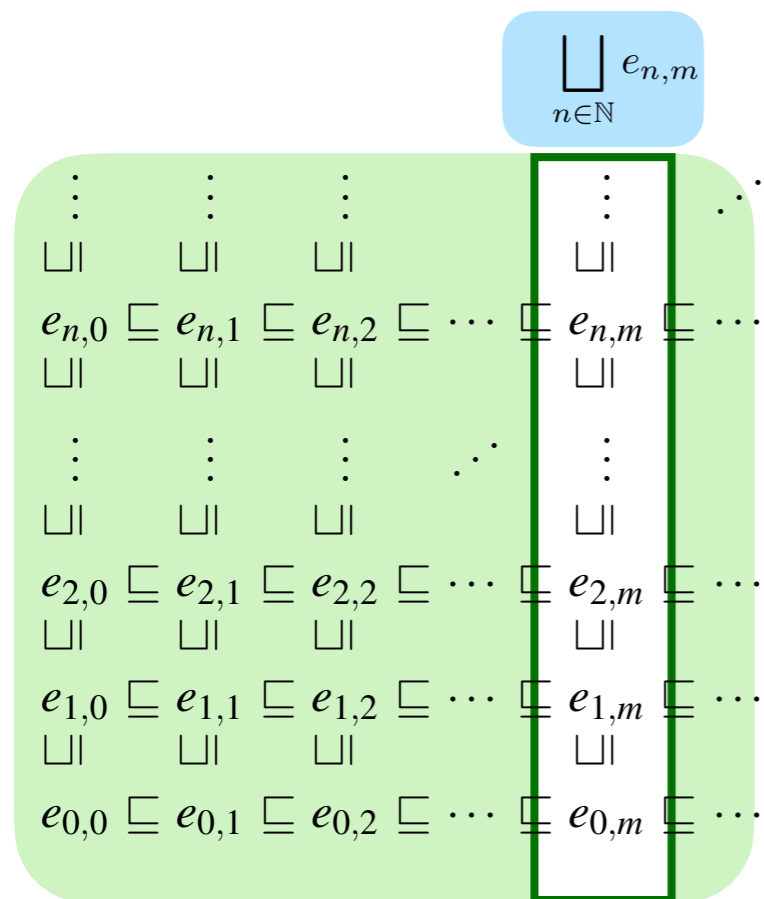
$\bigsqcup_{n\in\mathbb{N}} e_{n,m}$

$\vdots$ $\vdots$ $\vdots$ $\vdots$ $\iddots$

$\sqsupseteq$ $\sqsupseteq$ $\sqsupseteq$ $\sqsupseteq$

$e_{n,0} \sqsubseteq e_{n,1} \sqsubseteq e_{n,2} \sqsubseteq \cdots \sqsubseteq e_{n,m} \sqsubseteq \cdots$

$\sqsupseteq$ $\sqsupseteq$ $\sqsupseteq$ $\sqsupseteq$

$\vdots$ $\vdots$ $\vdots$ $\iddots$ $\vdots$

$\sqsupseteq$ $\sqsupseteq$ $\sqsupseteq$ $\sqsupseteq$

$e_{2,0} \sqsubseteq e_{2,1} \sqsubseteq e_{2,2} \sqsubseteq \cdots \sqsubseteq e_{2,m} \sqsubseteq \cdots$

$\sqsupseteq$ $\sqsupseteq$ $\sqsupseteq$ $\sqsupseteq$

$e_{1,0} \sqsubseteq e_{1,1} \sqsubseteq e_{1,2} \sqsubseteq \cdots \sqsubseteq e_{1,m} \sqsubseteq \cdots$

$\sqsupseteq$ $\sqsupseteq$ $\sqsupseteq$ $\sqsupseteq$

$e_{0,0} \sqsubseteq e_{0,1} \sqsubseteq e_{0,2} \sqsubseteq \cdots \sqsubseteq e_{0,m} \sqsubseteq \cdots$